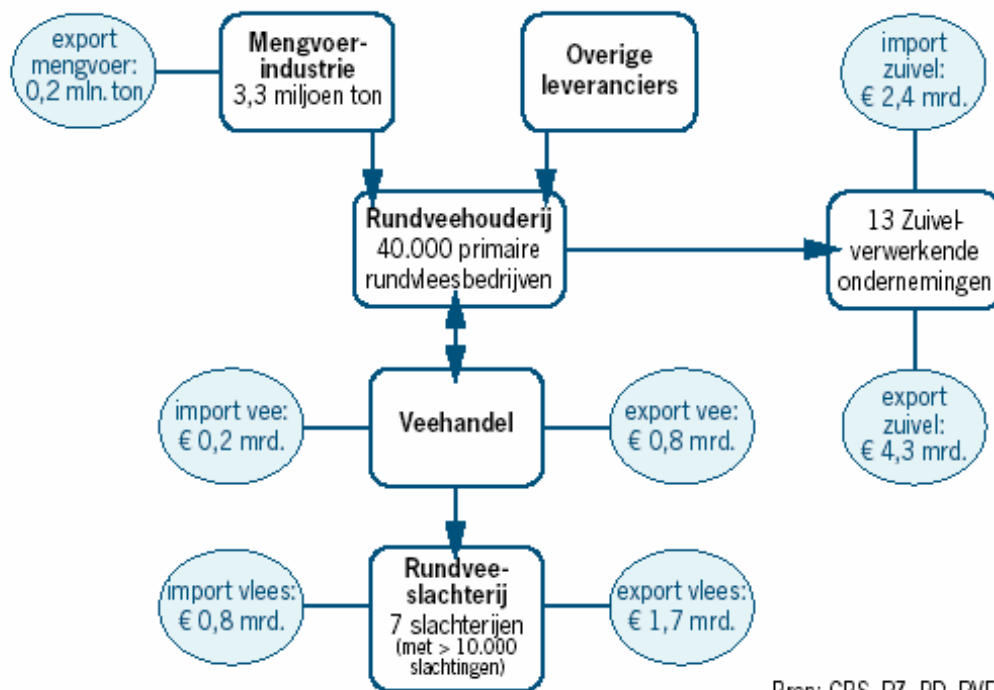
export mengvoer: 0,2 mln. ton

Mengvoer-industrie
3,3 miljoen ton

Overige leveranciers

import zuivel: € 2,4 mrd.

Rundveehouderij
40.000 primaire rundvleesbedrijven

13 Zuivelverwerkende ondernemingen

import vee: € 0,2 mrd.

Veehandel

export vee: € 0,8 mrd.

export zuivel: € 4,3 mrd.

import vlees: € 0,8 mrd.

Rundveeslachterij
7 slachterijen
(met > 10.000 slachtingen)

export vlees: € 1,7 mrd.

Bron: CBS, PZ, PD, PVE